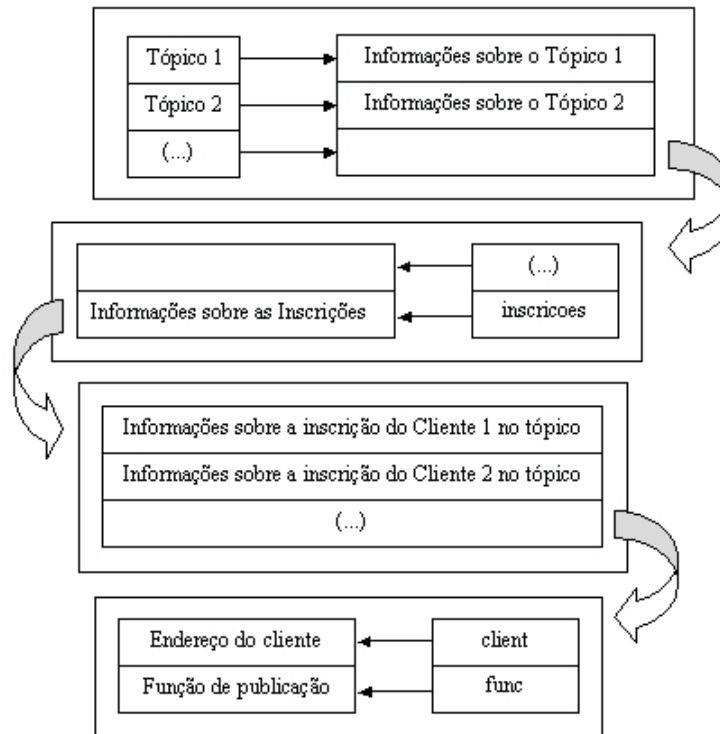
Tópico 1
Tópico 2
(...)

Informações sobre o Tópico 1
Informações sobre o Tópico 2

Informações sobre as Inscrições

(...)
inscricoes

Informações sobre a inscrição do Cliente 1 no tópico
Informações sobre a inscrição do Cliente 2 no tópico
(...)

Endereço do cliente
Função de publicação

client
func